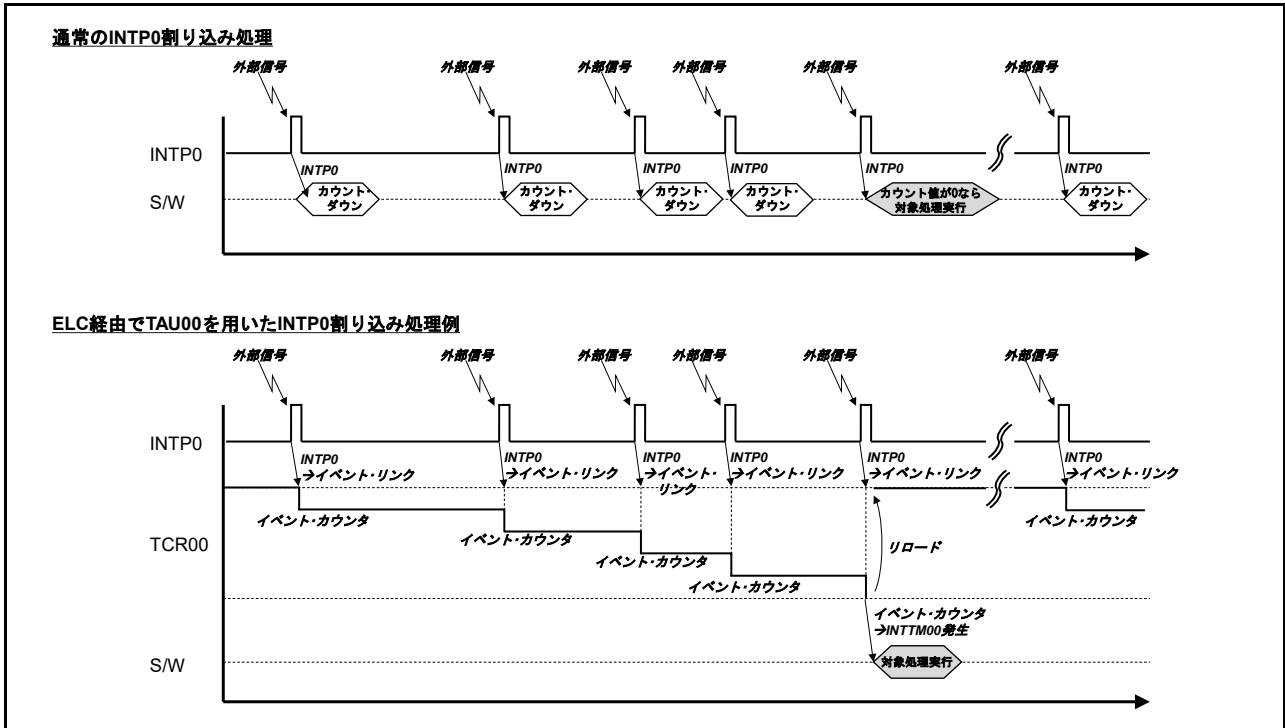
通常のINTP0割り込み処理

外部信号 外部信号 外部信号 外部信号 外部信号 外部信号

INTP0

INTP0 INTP0 INTP0 INTP0 INTP0 INTP0

S/W

カウント・ダウン カウント・ダウン カウント・ダウン カウント・ダウン カウント値が0なら対象処理実行 カウント・ダウン

ELC経由でTAU00を用いたINTP0割り込み処理例

外部信号 外部信号 外部信号 外部信号 外部信号 外部信号

INTP0

INTP0 →イベント・リンク

INTP0 →イベント・リンク

INTP0 →イベント・リンク

INTP0 →イベント・リンク

INTP0 →イベント・リンク

INTP0 →イベント・リンク

イベント・カウンタ

TCR00

イベント・カウンタ

イベント・カウンタ

イベント・カウンタ

リロード

イベント・カウンタ

イベント・カウンタ →INTTM00発生

S/W

対象処理実行